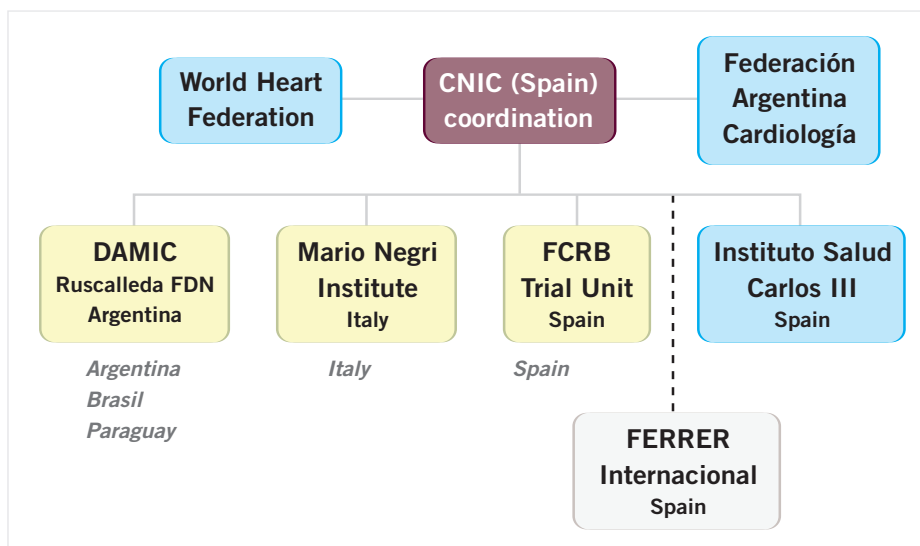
World Heart Federation

CNIC (Spain) coordination

Federación Argentina Cardiología

DAMIC
Ruscalleda FDN
Argentina

Argentina
Brasil
Paraguay

Mario Negri Institute
Italy

Italy

FCRB
Trial Unit
Spain

Spain

Instituto Salud Carlos III
Spain

FERRER Internacional
Spain